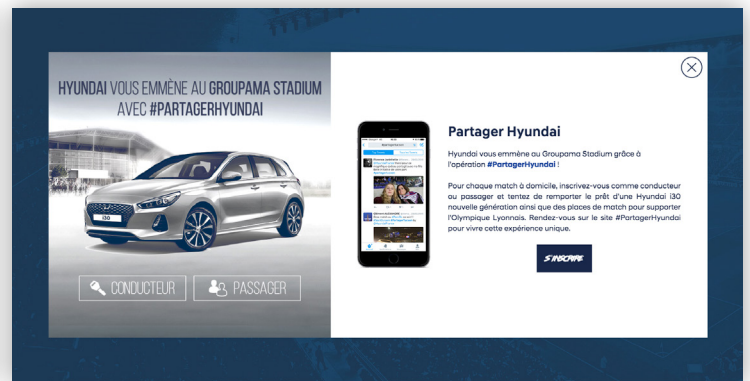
HYUNDAI VOUS EMMÈNE AU GROUPAMA STADIUM AVEC #PARTAGERHYUNDAI

i30

CONDUCTEUR

PASSAGER

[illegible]

Partager Hyundai

Hyundai vous emmène au Groupama Stadium grâce à l'opération #PartagerHyundai !

Pour chaque match à domicile, inscrivez-vous comme conducteur ou passager et tentez de remporter le prêt d'une Hyundai i30 nouvelle génération ainsi que des places de match pour supporter l'Olympique Lyonnais. Rendez-vous sur le site #PartagerHyundai pour vivre cette expérience unique.

S'INSCRIRE